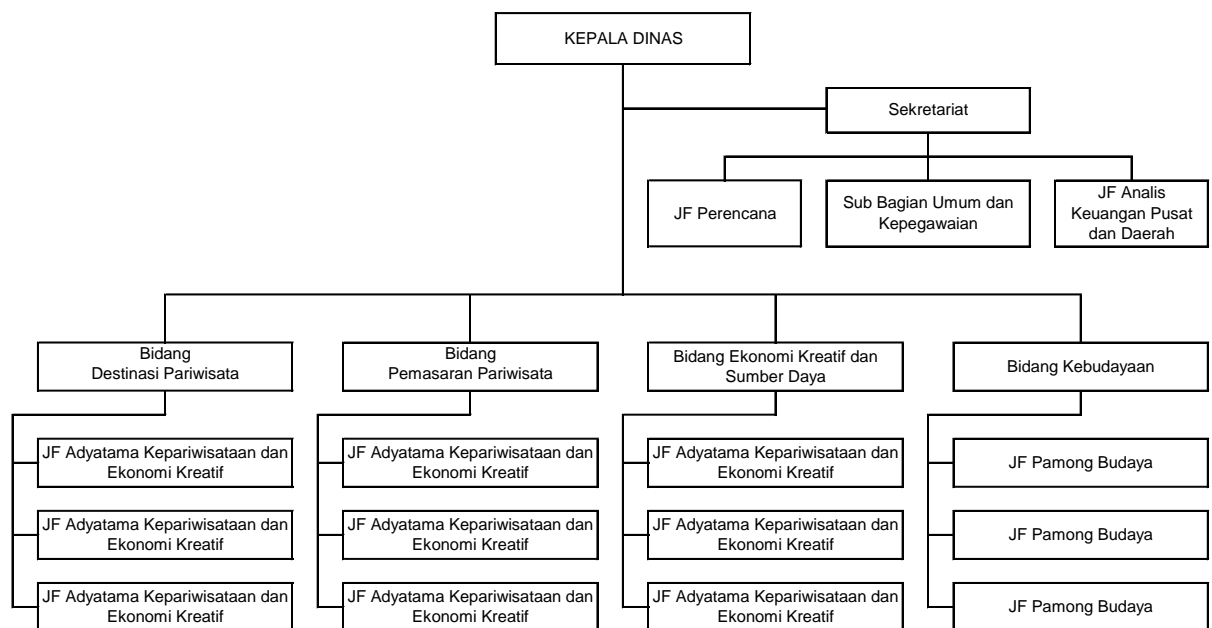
KEPALA DINAS

Sekretariat

JF Perencana

Sub Bagian Umum dan Kepegawaian

JF Analis Keuangan Pusat dan Daerah

Bidang Destinasi Pariwisata

JF Adyatama Kepariwisataan dan Ekonomi Kreatif

JF Adyatama Kepariwisataan dan Ekonomi Kreatif

JF Adyatama Kepariwisataan dan Ekonomi Kreatif

Bidang Pemasaran Pariwisata

JF Adyatama Kepariwisataan dan Ekonomi Kreatif

JF Adyatama Kepariwisataan dan Ekonomi Kreatif

JF Adyatama Kepariwisataan dan Ekonomi Kreatif

Bidang Ekonomi Kreatif dan Sumber Daya

JF Adyatama Kepariwisataan dan Ekonomi Kreatif

JF Adyatama Kepariwisataan dan Ekonomi Kreatif

JF Adyatama Kepariwisataan dan Ekonomi Kreatif

Bidang Kebudayaan

JF Pamong Budaya

JF Pamong Budaya

JF Pamong Budaya